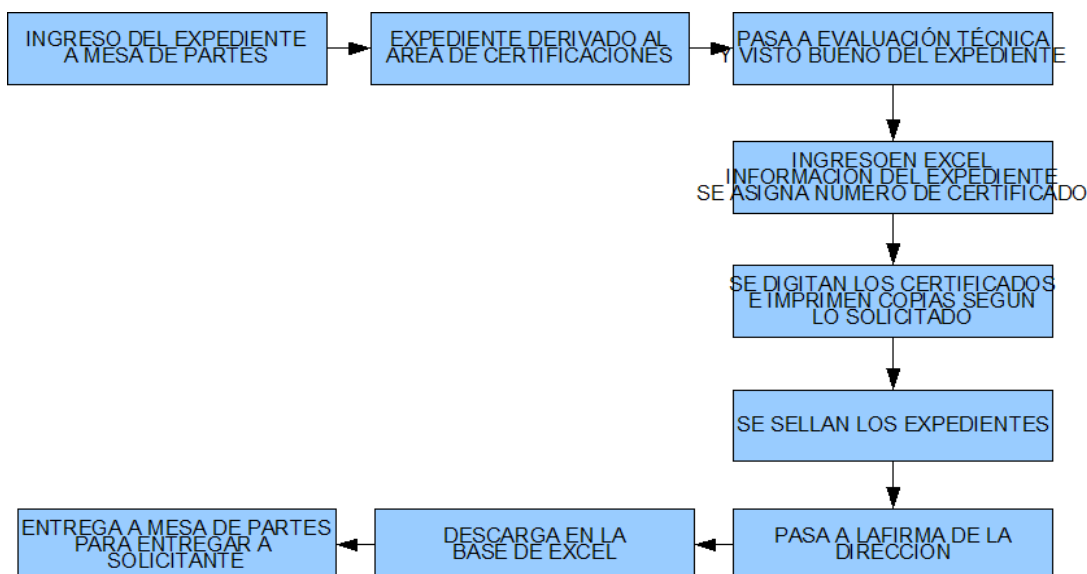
INGRESO DEL EXPEDIENTE A MESA DE PARTES

EXPEDIENTE DERIVADO AL AREA DE CERTIFICACIONES

PASA A EVALUACIÓN TÉCNICA Y VISTO BUENO DEL EXPEDIENTE

INGRESOEN EXCEL INFORMACION DEL EXPEDIENTE SE ASIGNA NUMERO DE CERTIFICADO

SE DIGITAN LOS CERTIFICADOS E IMPRIMEN COPIAS SEGUN LO SOLICITADO

SE SELLAN LOS EXPEDIENTES

PASA A LAFIRMA DE LA DIRECCION

DESCARGA EN LA BASE DE EXCEL

ENTREGA A MESA DE PARTES PARA ENTREGAR A SOLICITANTE